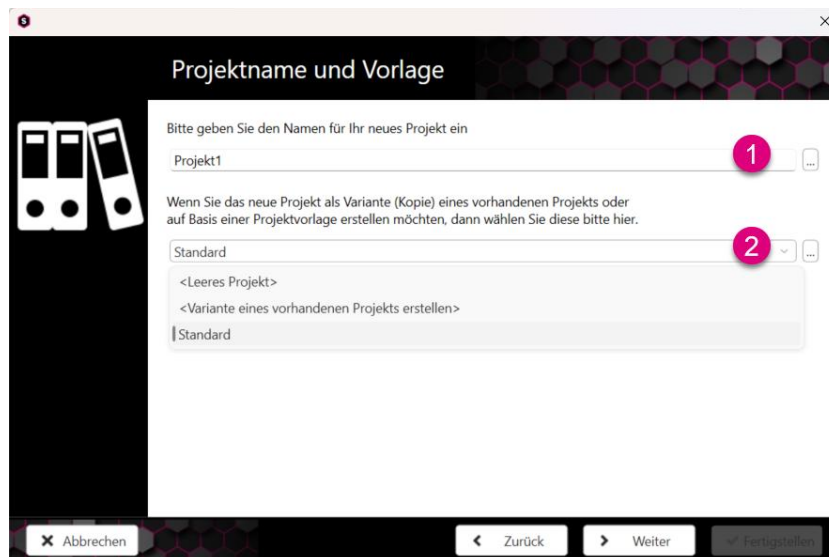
Projektname und Vorlage

Bitte geben Sie den Namen für Ihr neues Projekt ein

Projekt1

1

...

Wenn Sie das neue Projekt als Variante (Kopie) eines vorhandenen Projekts oder auf Basis einer Projektvorlage erstellen möchten, dann wählen Sie diese bitte hier.

Standard

2

...

<Leeres Projekt>

<Variante eines vorhandenen Projekts erstellen>

Standard

Abbrechen

Zurück

Weiter

Fertigstellen